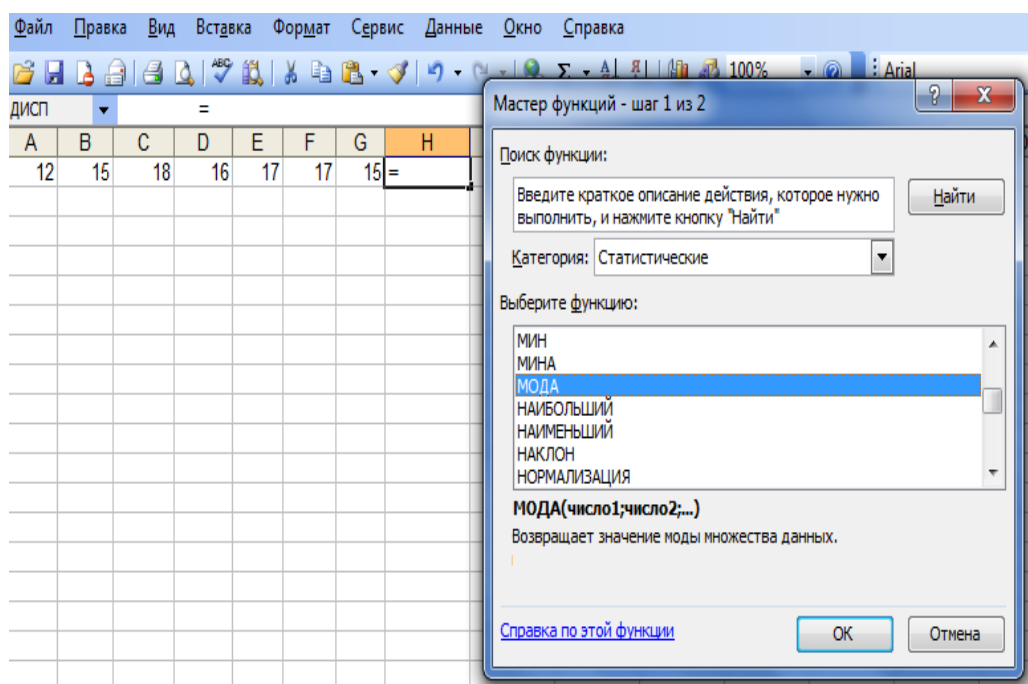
Файл Правка Вид Вставка Формат Сервис Данные Окно Справка

100% Arial

ДИСП =

| A | B | C | D | E | F | G | H |
|---|---|---|---|---|---|---|---|
| 12 | 15 | 18 | 16 | 17 | 17 | 15 | = |

Мастер функций - шаг 1 из 2

Поиск функции:

Введите краткое описание действия, которое нужно выполнить, и нажмите кнопку "Найти"

Найти

Категория: Статистические

Выберите функцию:

МИН
МИНА
МОДА
НАИБОЛЬШИЙ
НАИМЕНЬШИЙ
НАКЛОН
НОРМАЛИЗАЦИЯ

МОДА(число1;число2;...)

Возвращает значение моды множества данных.

Справка по этой функции

ОК

Отмена